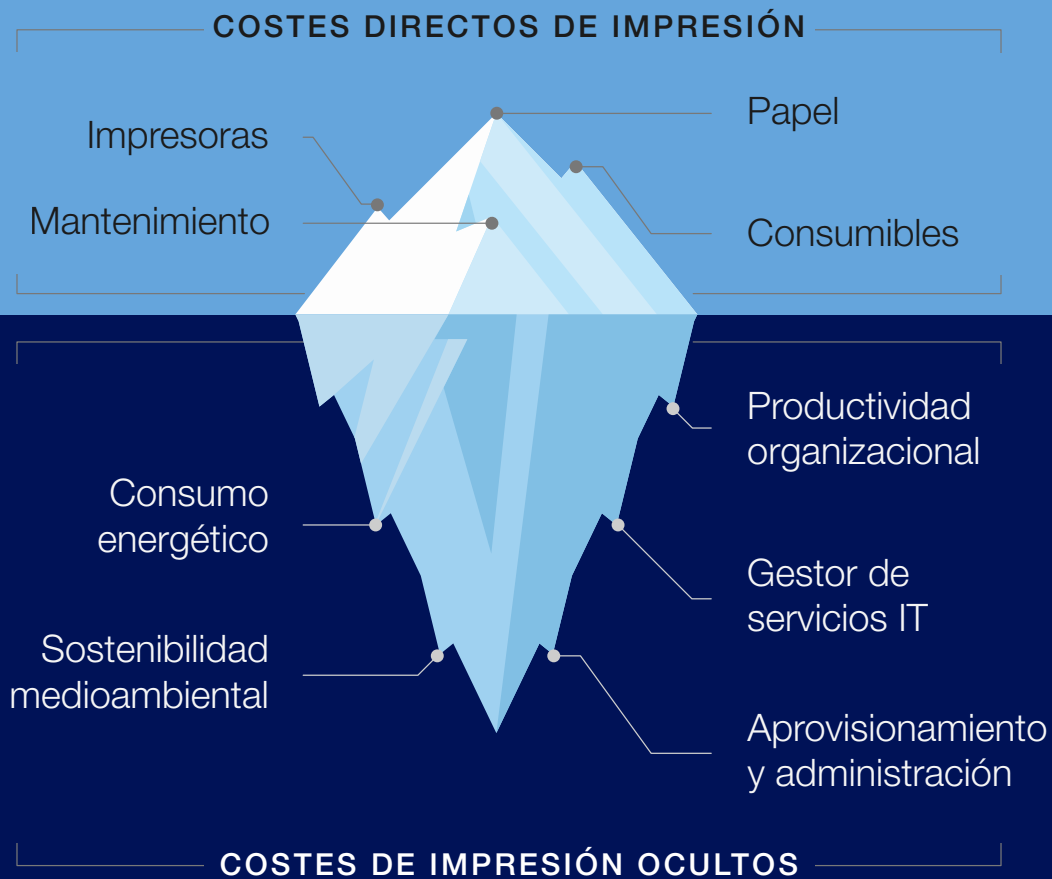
COSTES DIRECTOS DE IMPRESIÓN

Impresoras

Papel

Mantenimiento

Consumibles

Productividad organizacional

Consumo energético

Gestor de servicios IT

Sostenibilidad medioambiental

Aprovisionamiento y administración

COSTES DE IMPRESIÓN OCULTOS